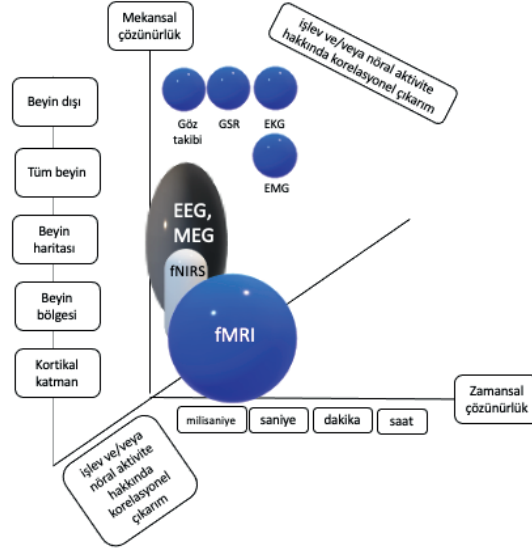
Mekansal çözünürlük

işlev ve/veya nöral aktivite hakkında korelasyone/ çıkarım

Beyin dışı

Tüm beyin

Beyin haritası

Beyin bölgesi

Kortikal katman

Göz takibi

GSR

EKG

EMG

EEG, MEG

fNIRS

fMRI

Zamansal çözünürlük

milisaniye

saniye

dakika

saat

işlev ve/veya nöral aktivite hakkında korelasyonel çıkarım